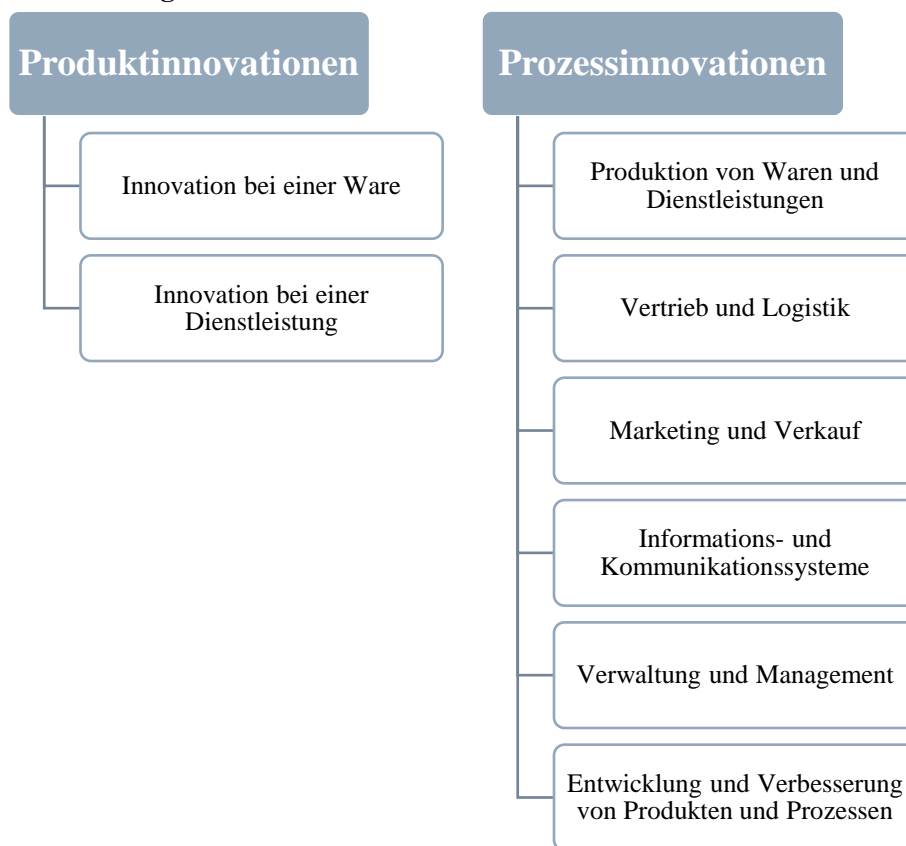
Produktinnovationen

Innovation bei einer Ware

Innovation bei einer Dienstleistung

Prozessinnovationen

Produktion von Waren und Dienstleistungen

Vertrieb und Logistik

Marketing und Verkauf

Informations- und Kommunikationssysteme

Verwaltung und Management

Entwicklung und Verbesserung von Produkten und Prozessen